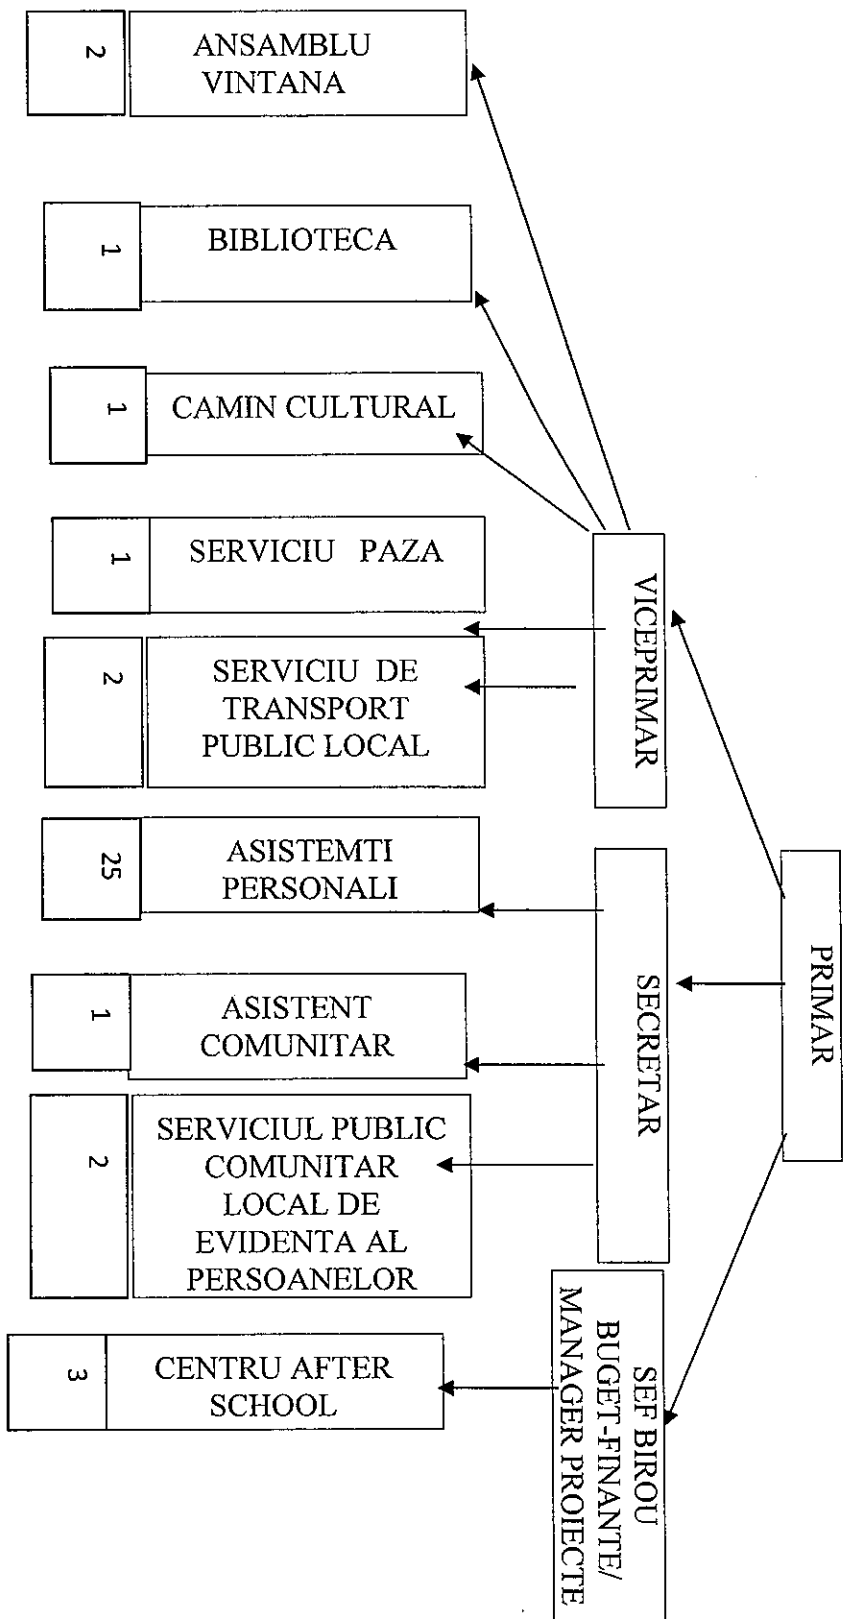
2
ANSAMBLU VINTANA

1
BIBLIOTECA

1
CAMIN CULTURAL

1
SERVICIU PAZA

2
SERVICIU DE TRANSPORT PUBLIC LOCAL

25
ASISTEMTI PERSONALI

1
ASISTENT COMUNITAR

2
SERVICIUL PUBLIC COMUNITAR LOCAL DE EVIDENTA AL PERSOANELOR

3
CENTRU AFTER SCHOOL

VICEPRIMAR

SECRETAR

PRIMAR

SEF BIROU BUGET-FINANTE/ MANAGER PROIECTE